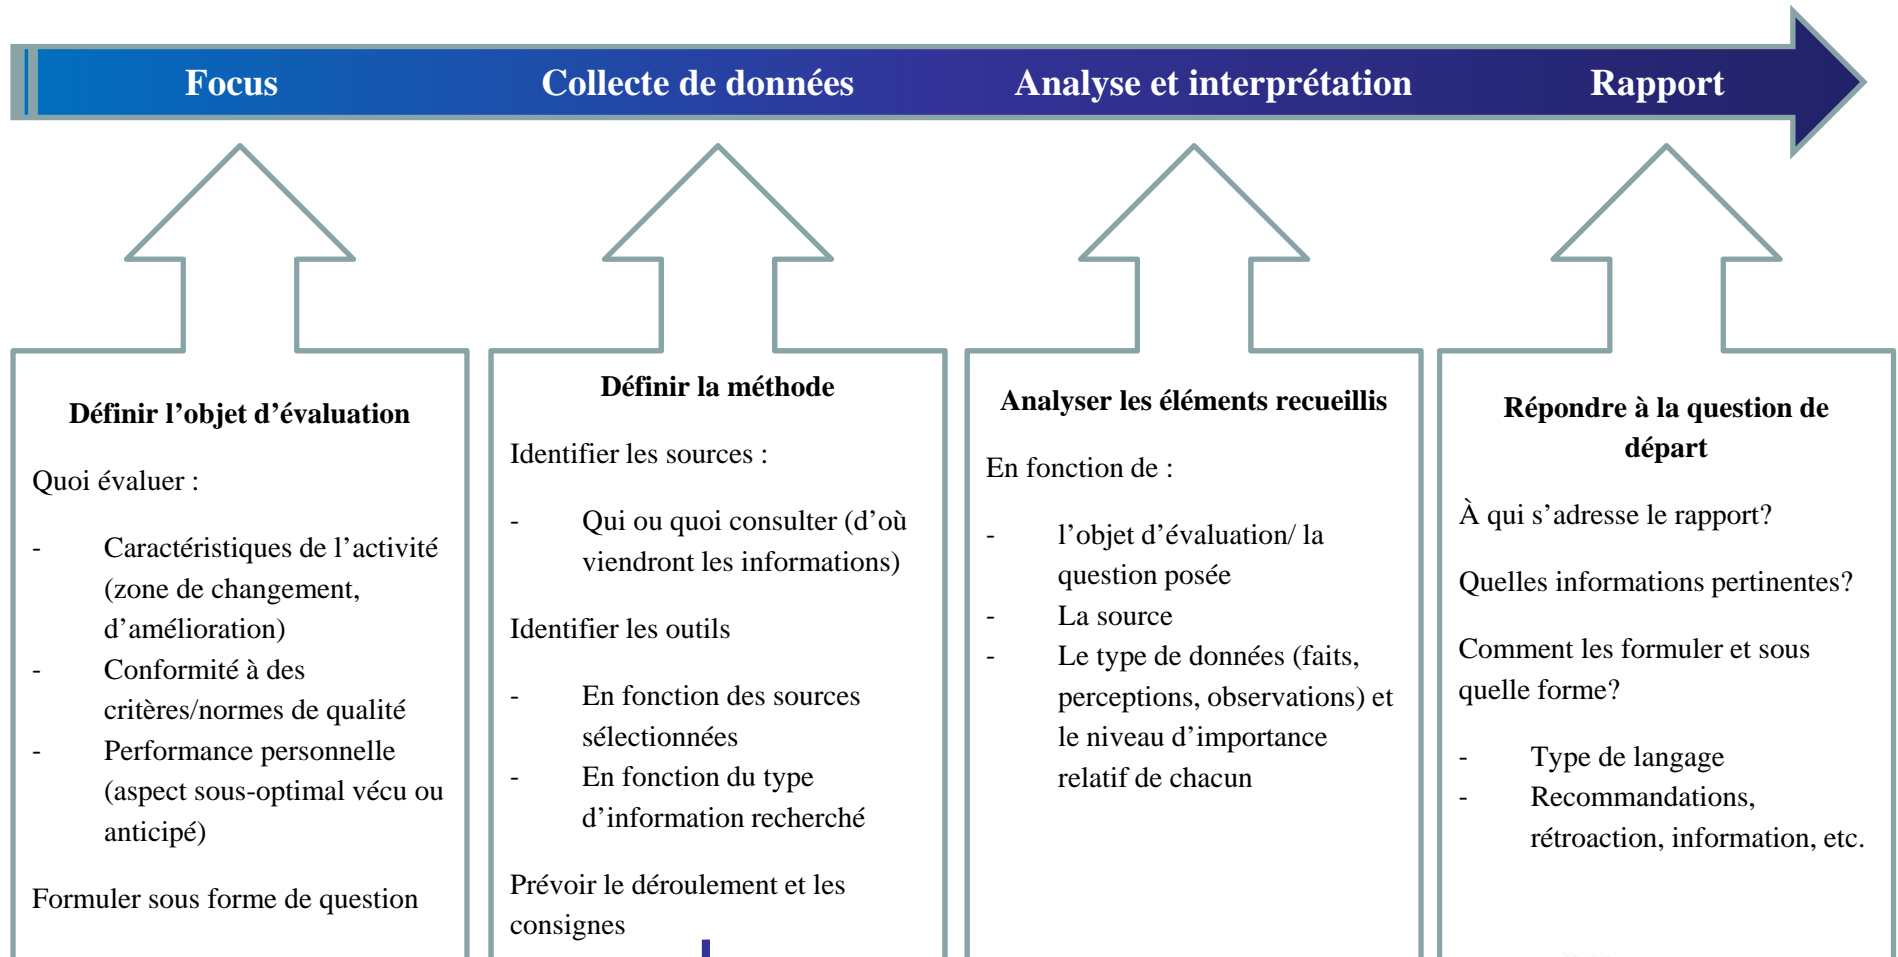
Focus

Collecte de données

Analyse et interprétation

Rapport

Définir l’objet d’évaluation

Quoi évaluer :

- Caractéristiques de l’activité (zone de changement, d’amélioration)
- Conformité à des critères/normes de qualité
- Performance personnelle (aspect sous-optimal vécu ou anticipé)

Formuler sous forme de question

Définir la méthode

Identifier les sources :

- Qui ou quoi consulter (d’où viendront les informations)

Identifier les outils

- En fonction des sources sélectionnées
- En fonction du type d’information recherché

Prévoir le déroulement et les consignes

Analyser les éléments recueillis

En fonction de :

- l’objet d’évaluation/ la question posée
- La source
- Le type de données (faits, perceptions, observations) et le niveau d’importance relatif de chacun

Répondre à la question de départ

À qui s’adresse le rapport?

Quelles informations pertinentes?

Comment les formuler et sous quelle forme?

- Type de langage
- Recommandations, rétroaction, information, etc.